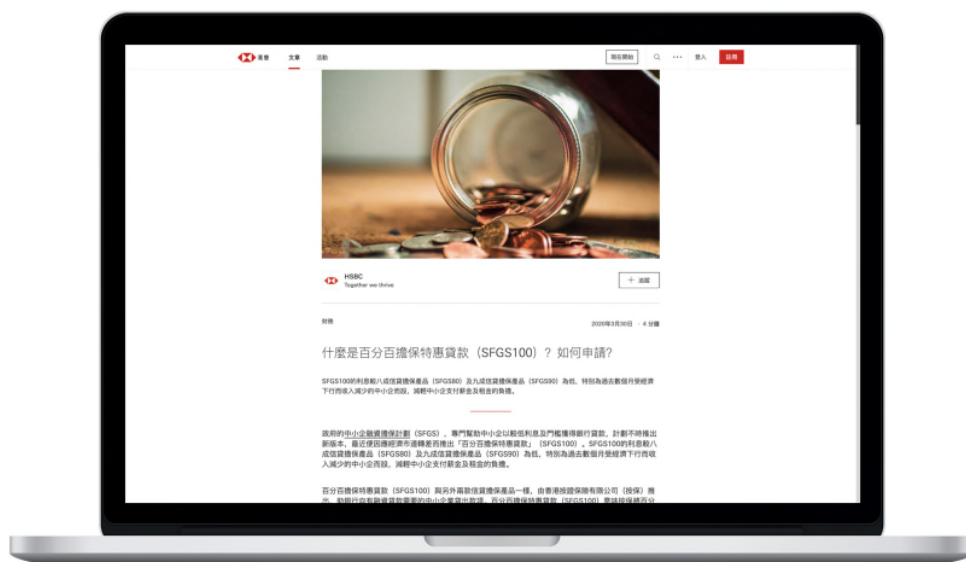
滙豐 文章 活動 開始使用 ··· 登入 註冊

HSBC
Together we thrive

+ 追蹤

財務 2020年3月30日 · 4 分鐘

什麼是百分百擔保特惠貸款（SFGS100）？如何申請？

SFGS100的利息較八成信貸擔保產品（SFGS80）及九成信貸擔保產品（SFGS90）為低，特別為過去數個月受經濟下行而收入減少的中小企而設，減輕中小企支付薪金及租金的負擔。

政府的中小企融資擔保計劃（SFGS），專門幫助中小企以較低利息及門檻獲得銀行貸款，計劃不時推出新版本，最近便因應經濟市道轉差而推出「百分百擔保特惠貸款」（SFGS100）。SFGS100的利息較八成信貸擔保產品（SFGS80）及九成信貸擔保產品（SFGS90）為低，特別為過去數個月受經濟下行而收入減少的中小企而設，減輕中小企支付薪金及租金的負擔。

百分百擔保特惠貸款（SFGS100）與另外兩款信貸擔保產品一樣，由香港按證保險有限公司（按保）推出，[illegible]